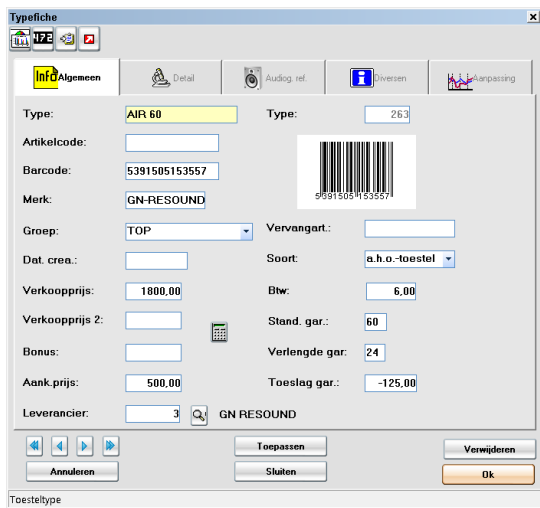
Typefiche

Info Algemeen | Detail | Audiog. ref. | Diversen | Aanpassing

Type: AIR 60
Type: 263
Artikelcode:
Barcode: 5391505153557
5 391505 153557
Merk: GN-RESOUND
Groep: TOP
Vervangart.:
Dat. crea.:
Soort: a.h.o.-toestel
Verkoopprijs: 1800,00
Btw: 6,00
Verkoopprijs 2:
Stand. gar.: 60
Bonus:
Verlengde gar: 24
Aank.prijs: 500,00
Toeslag gar.: -125,00
Leverancier: 3 GN RESOUND

Toepassen
Verwijderen
Annuleren
Sluiten
Ok

Toesteltype